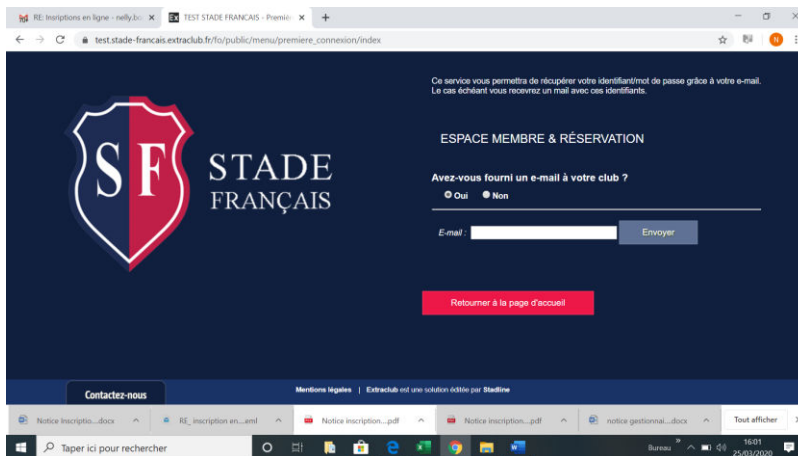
RE: Insriptions en ligne - nelly.bo ×
TEST STADE FRANCAIS - Premiè ×
+

test.stade-francais.extraclub.fr/fo/public/menu/premiere_connexion/index

SF
STADE
FRANÇAIS

Ce service vous permettra de récupérer votre identifiant/mot de passe grâce à votre e-mail. Le cas échéant vous recevrez un mail avec ces identifiants.

ESPACE MEMBRE & RÉSERVATION

Avez-vous fourni un e-mail à votre club ?

Oui Non

E-mail :

Envoyer

Retourner à la page d'accueil

Contactez-nous

Mentions légales | Extraclub est une solution éditée par Stadline

Notice inscriptio....docx
RE_ inscription en....eml
Notice inscription....pdf
Notice inscription....pdf
notice gestionnai....docx
Tout afficher

Taper ici pour rechercher

Bureau
16:01
25/03/2020